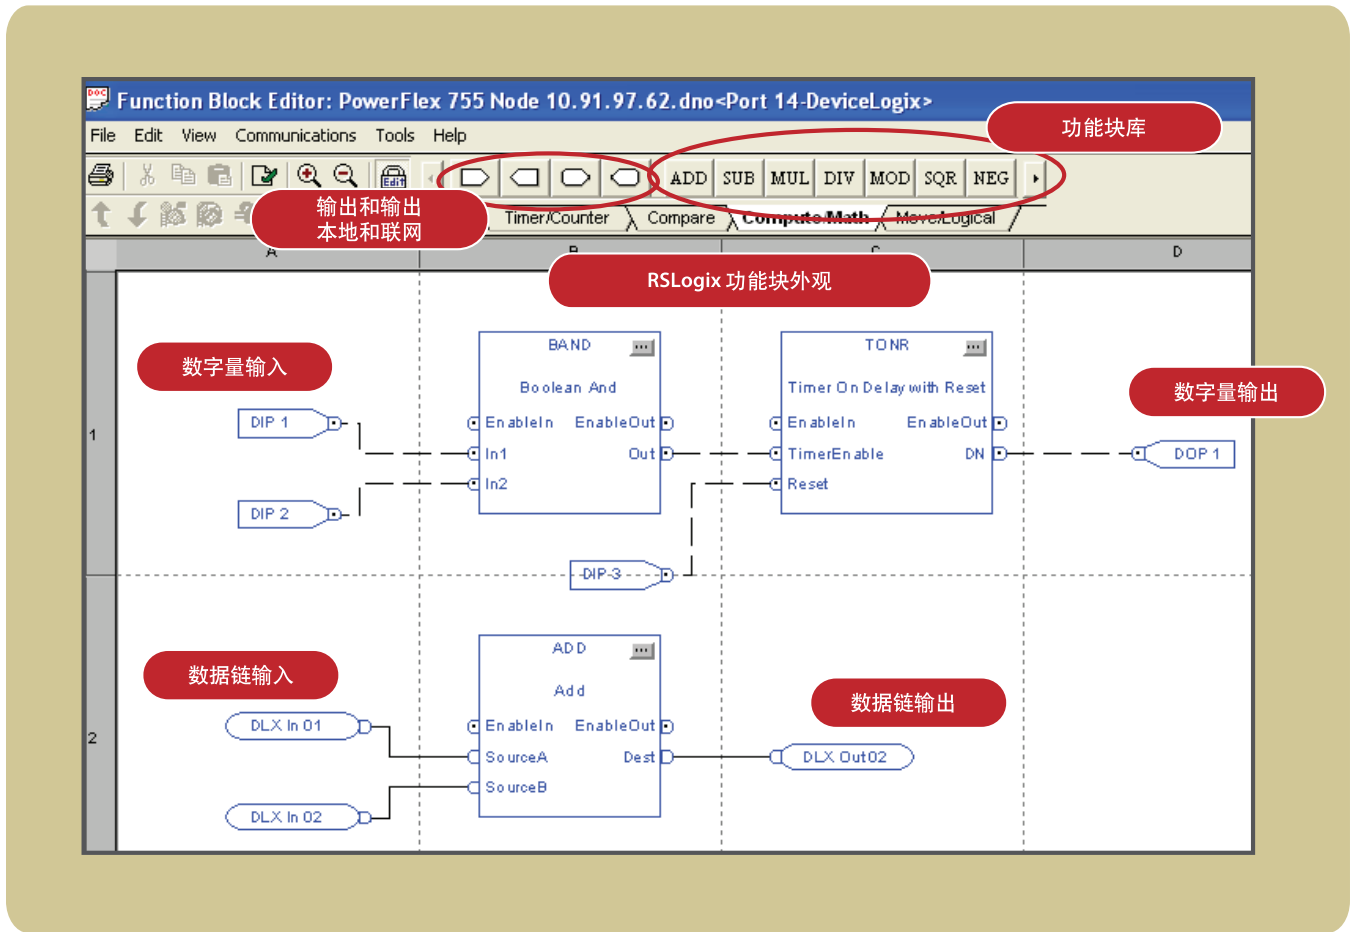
Function Block Editor: PowerFlex 755 Node 10.91.97.62.dno<Port 14-DeviceLogix>

File Edit View Communications Tools Help

功能块库

ADD SUB MUL DIV MOD SQR NEG

输出和输出
本地和联网

Timer/Counter Compare Compute/Math Move/Logical

A B C D

RSLogix 功能块外观

数字量输入

数字量输出

1

DIP 1

DIP 2

BAND
Boolean And
EnableIn EnableOut
In1 Out
In2

TONR
Timer On Delay with Reset
EnableIn EnableOut
TimerEnable DN
Reset

DOP 1

DIP 3

数据链输入

数据链输出

2

ADD
Add
EnableIn EnableOut
SourceA Dest
SourceB

DLX In 01

DLX In 02

DLX Out02